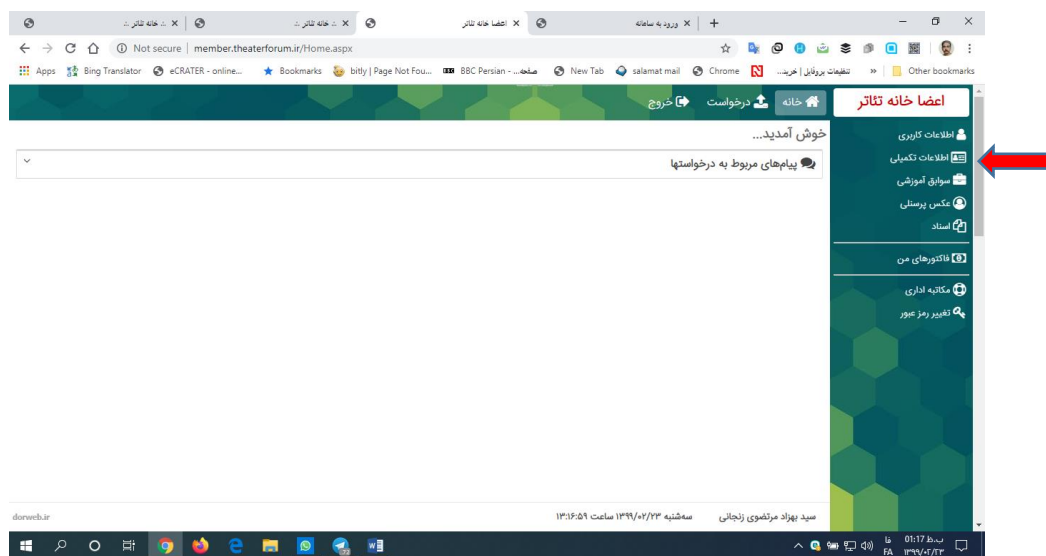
خانه تئاتر | ×
خانه تئاتر | ×
اعضا خانه تئاتر | ×
ورود به سامانه | ×
+

Not secure | member.theaterforum.ir/Home.aspx

Apps | Bing Translator | eCRATER - online... | Bookmarks | bitly | Page Not Fou... | BBC Persian - صفحه... | New Tab | salamat mail | Chrome | تنظیمات پروفایل | خرید... | » | Other bookmarks

اعضا خانه تئاتر
خانه
درخواست
خروج

خوش آمدید...

پیام‌های مربوط به درخواستها

اطلاعات کاربری
اطلاعات تکمیلی
سوابق آموزشی
عکس پرسنلی
اسناد
فاکتورهای من
مکاتبه اداری
تغییر رمز عبور

dorweb.ir
سه‌شنبه ۱۳۹۹/۰۲/۲۳ ساعت ۱۳:۱۶:۵۹
سید بهزاد مرتضوی زنجانی

01:17 ب.ظ
FA ۱۳۹۹/۰۲/۲۳